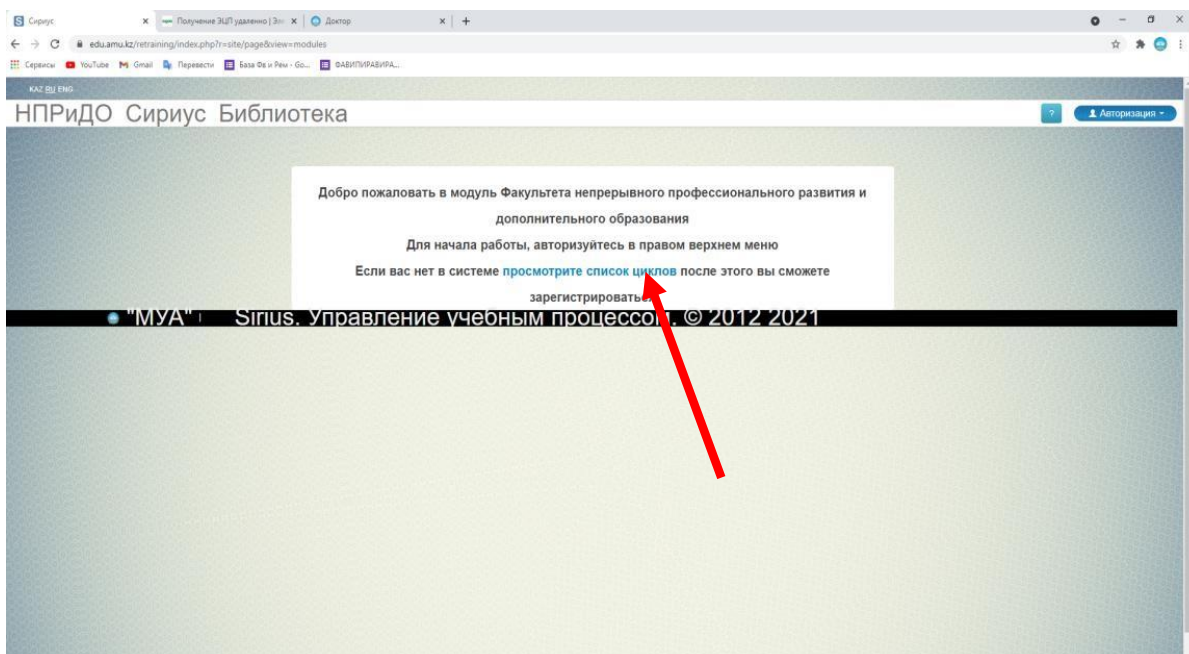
Сириус
Получение ЭЦП удаленно | Зе
Доктор
edu.amu.kz/retraining/index.php?r=site/page&view=modules
Сервисы YouTube Gmail Перевести База Фв и Рём - Go... ФАВИПИРАВИРА...

KAZ RU ENG
НПРиДО Сириус Библиотека
?
Авторизация

Добро пожаловать в модуль Факультета непрерывного профессионального развития и дополнительного образования

Для начала работы, авторизуйтесь в правом верхнем меню

Если вас нет в системе просмотрите список циклов после этого вы сможете зарегистрироват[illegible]

"МУА" Sirius. Управление учебным процессо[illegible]. © 2012 2021